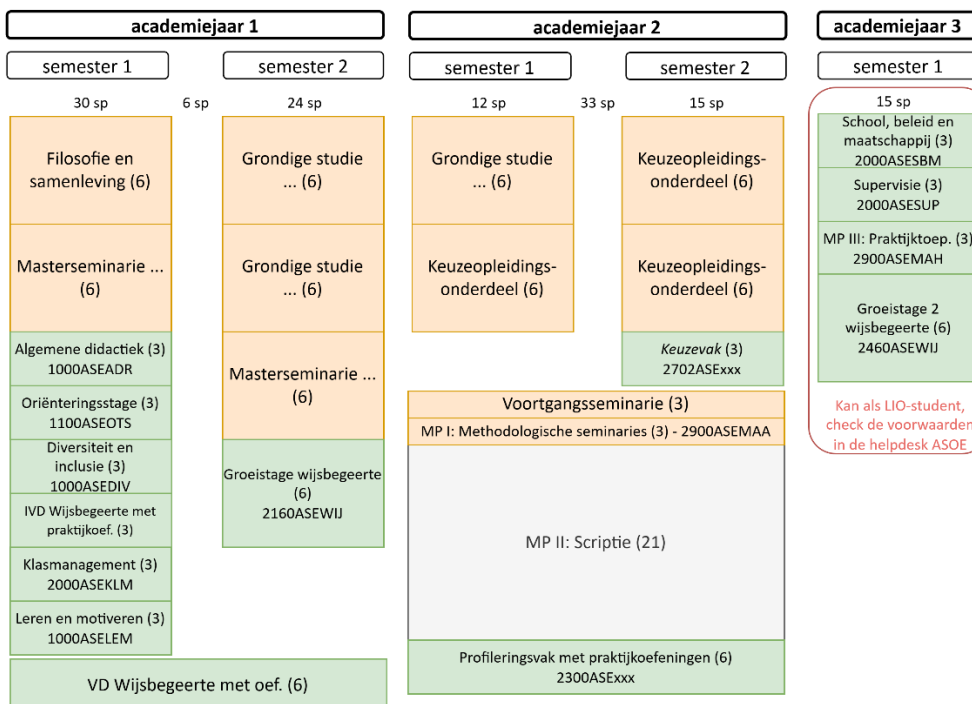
academiejaar 1

semester 1

semester 2

30 sp

6 sp

24 sp

Filosofie en samenleving (6)

Masterseminarie ... (6)

Algemene didactiek (3) 1000ASEADR

Oriënteringsstage (3) 1100ASEOTS

Diversiteit en inclusie (3) 1000ASEDIV

IVD Wijsbegeerte met praktijkoef. (3)

Klasmanagement (3) 2000ASEKLM

Leren en motiveren (3) 1000ASELEM

Grondige studie ... (6)

Grondige studie ... (6)

Masterseminarie ... (6)

Groeistage wijsbegeerte (6) 2160ASEWIJ

VD Wijsbegeerte met oef. (6)

academiejaar 2

semester 1

semester 2

12 sp

33 sp

15 sp

Grondige studie ... (6)

Keuzeopleidingsonderdeel (6)

Keuzeopleidingsonderdeel (6)

Keuzeopleidingsonderdeel (6)

*Keuzevak* (3) 2702ASExxx

Voortgangsseminarie (3)

MP I: Methodologische seminaries (3) - 2900ASEMAA

MP II: Scriptie (21)

Profileringsvak met praktijkoefeningen (6) 2300ASExxx

academiejaar 3

semester 1

15 sp

School, beleid en maatschappij (3) 2000ASESBM

Supervisie (3) 2000ASESUP

MP III: Praktijktoep. (3) 2900ASEMAH

Groeistage 2 wijsbegeerte (6) 2460ASEWIJ

Kan als LIO-student, check de voorwaarden in de helpdesk ASOE